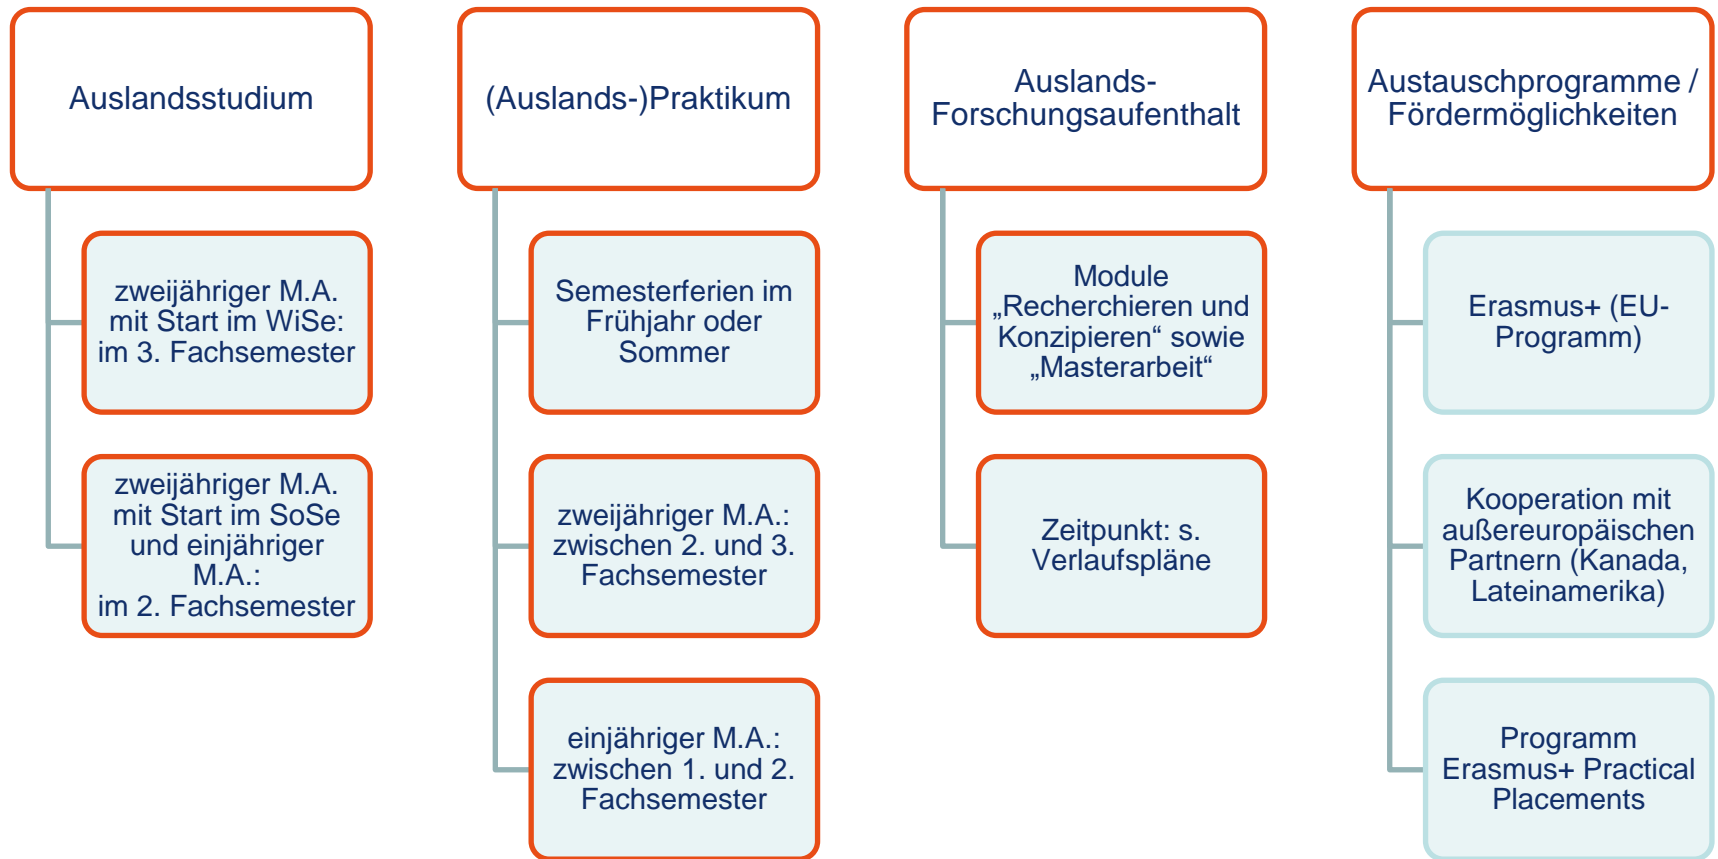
Auslandsstudium

zweijähriger M.A. mit Start im WiSe: im 3. Fachsemester

zweijähriger M.A. mit Start im SoSe und einjähriger M.A.: im 2. Fachsemester

(Auslands-)Praktikum

Semesterferien im Frühjahr oder Sommer

zweijähriger M.A.: zwischen 2. und 3. Fachsemester

einjähriger M.A.: zwischen 1. und 2. Fachsemester

Auslands-Forschungsaufenthalt

Module „Recherchieren und Konzipieren“ sowie „Masterarbeit“

Zeitpunkt: s. Verlaufspläne

Austauschprogramme / Fördermöglichkeiten

Erasmus+ (EU-Programm)

Kooperation mit außereuropäischen Partnern (Kanada, Lateinamerika)

Programm Erasmus+ Practical Placements